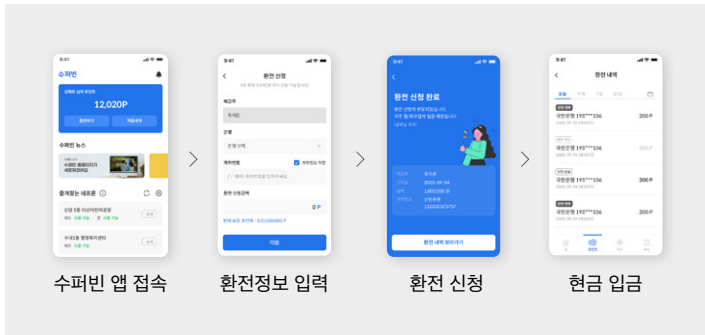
9:41

수퍼빈

12,020P

수퍼빈 뉴스

즐겨찾는 네프론

9:41

환전 신청

예금주

은행

계좌번호

환전 신청금액

P

다음

9:41

환전 신청 완료

예금주
신청일
금액
계좌정보

2023. 09. 04
1,000,000 원
신한은행
110202373737

환전 내역 보러가기

9:41

환전 내역

국민은행 195***336
200 P

국민은행 195***336
200 P

국민은행 195***336
200 P

국민은행 195***336
200 P

국민은행 195***336
200 P

수퍼빈 앱 접속

환전정보 입력

환전 신청

현금 입금